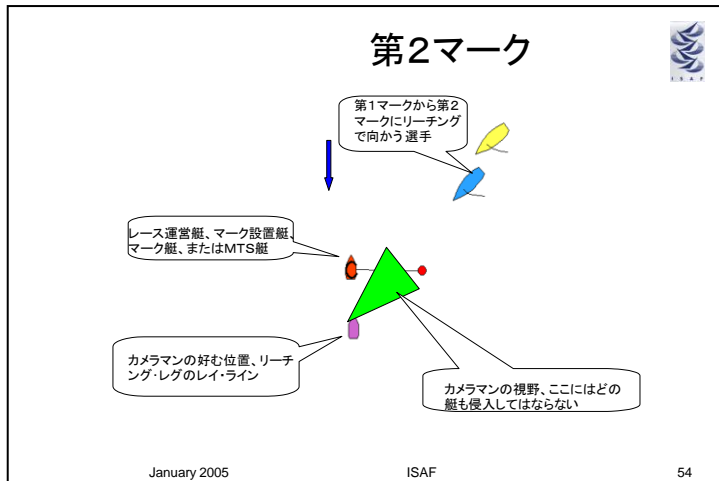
第2マーク

ISAF

第1マークから第2マークにリーチングで向かう選手

レース運営艇、マーク設置艇、マーク艇、またはMTS艇

カメラマンの好む位置、リーチング·レグのレイ·ライン

カメラマンの視野、ここにはどの艇も侵入してはならない

January 2005

ISAF

54